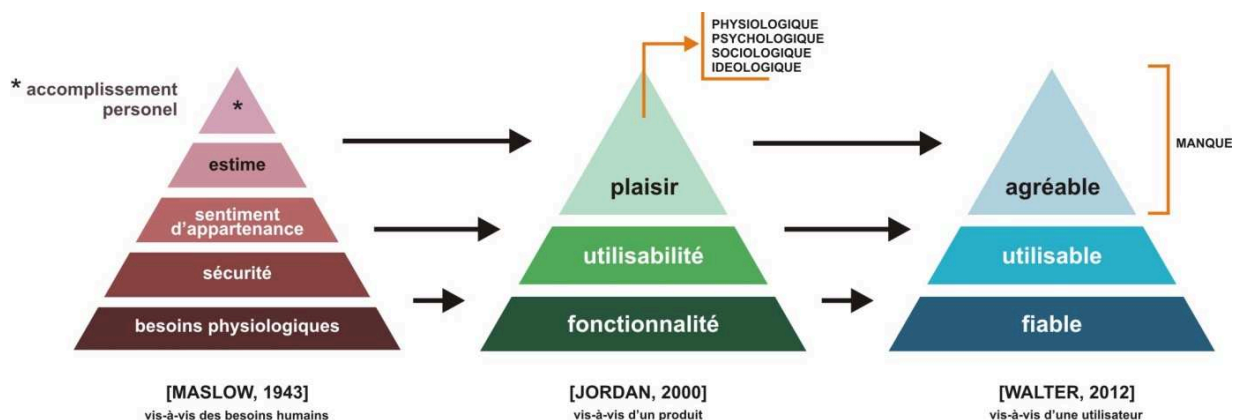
* accomplissement personel

*
estime
sentiment d'appartenance
sécurité
besoins physiologiques

[MASLOW, 1943]
vis-à-vis des besoins humains

PHYSIOLOGIQUE
PSYCHOLOGIQUE
SOCIOLOGIQUE
IDEOLOGIQUE

plaisir
utilisabilité
fonctionnalité

[JORDAN, 2000]
vis-à-vis d'un produit

MANQUE

agréable
utilisable
fiable

[WALTER, 2012]
vis-à-vis d'une utilisateur